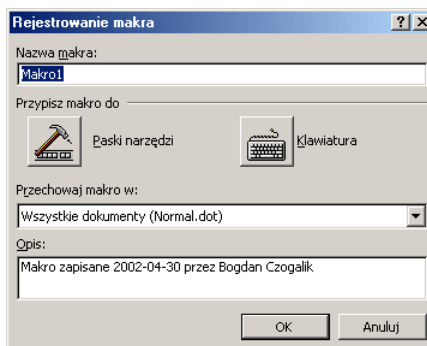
Rejestrowanie makra
?
X

Nazwa makra:
Makro1

Przypisz makro do

Paski narzędzi

Klawiatura

Przechowaj makro w:
Wszystkie dokumenty (Normal.dot)

Opis:
Makro zapisane 2002-04-30 przez Bogdan Czogalik

OK
Anuluj